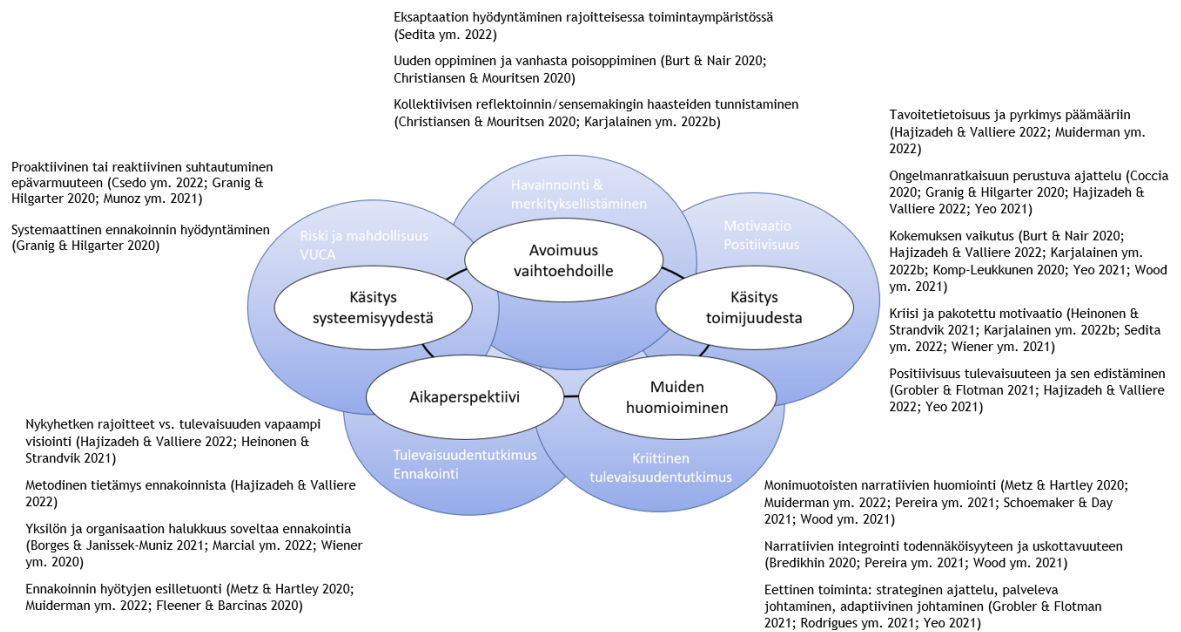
Eksaptaation hyödyntäminen rajoitteisessa toimintaympäristössä (Sedita ym. 2022)

Uuden oppiminen ja vanhasta poisoppiminen (Burt & Nair 2020; Christiansen & Mouritsen 2020)

Kollektiivisen reflektoinnin/sensemakingin haasteiden tunnistaminen (Christiansen & Mouritsen 2020; Karjalainen ym. 2022b)

Proaktiivinen tai reaktiivinen suhtautuminen epävarmuuteen (Csedo ym. 2022; Granig & Hilgarter 2020; Munoz ym. 2021)

Systemaattinen ennakoinnin hyödyntäminen (Granig & Hilgarter 2020)

Tavoitetietoisuus ja pyrkimys päämääriin (Hajizadeh & Valliere 2022; Muiderman ym. 2022)

Ongelmanratkaisuun perustuva ajattelu (Coccia 2020; Granig & Hilgarter 2020; Hajizadeh & Valliere 2022; Yeo 2021)

Kokemuksen vaikutus (Burt & Nair 2020; Hajizadeh & Valliere 2022; Karjalainen ym. 2022b; Komp-Leukkunen 2020; Yeo 2021; Wood ym. 2021)

Kriisi ja pakotettu motivaatio (Heinonen & Strandvik 2021; Karjalainen ym. 2022b; Sedita ym. 2022; Wiener ym. 2021)

Positiivisuus tulevaisuuteen ja sen edistäminen (Grobler & Flotman 2021; Hajizadeh & Valliere 2022; Yeo 2021)

Havainnointi & merkityksellistäminen

Avoimuus vaihtoehdoille

Riski ja mahdollisuus VUCA

Käsitys systeemisyydestä

Motivaatio Positiivisuus

Käsitys toimijuudesta

Aikaperspektiivi

Muiden huomioiminen

Tulevaisuudentutkimus Ennakointi

Kriittinen tulevaisuudentutkimus

Nykyhetken rajoitteet vs. tulevaisuuden vapaampi visiointi (Hajizadeh & Valliere 2022; Heinonen & Strandvik 2021)

Metodinen tietämys ennakoinnista (Hajizadeh & Valliere 2022)

Yksilön ja organisaation halukkuus soveltaa ennakointia (Borges & Janissek-Muniz 2021; Marcial ym. 2022; Wiener ym. 2020)

Ennakoinnin hyötyjen esilletuonti (Metz & Hartley 2020; Muiderman ym. 2022; Fleener & Barcinas 2020)

Monimuotoisten narratiivien huomiointi (Metz & Hartley 2020; Muiderman ym. 2022; Pereira ym. 2021; Schoemaker & Day 2021; Wood ym. 2021)

Narratiivien integrointi todennäköisyyteen ja uskottavuuteen (Bredikhin 2020; Pereira ym. 2021; Wood ym. 2021)

Eettinen toiminta: strateginen ajattelu, palveleva johtaminen, adaptiivinen johtaminen (Grobler & Flotman 2021; Rodrigues ym. 2021; Yeo 2021)